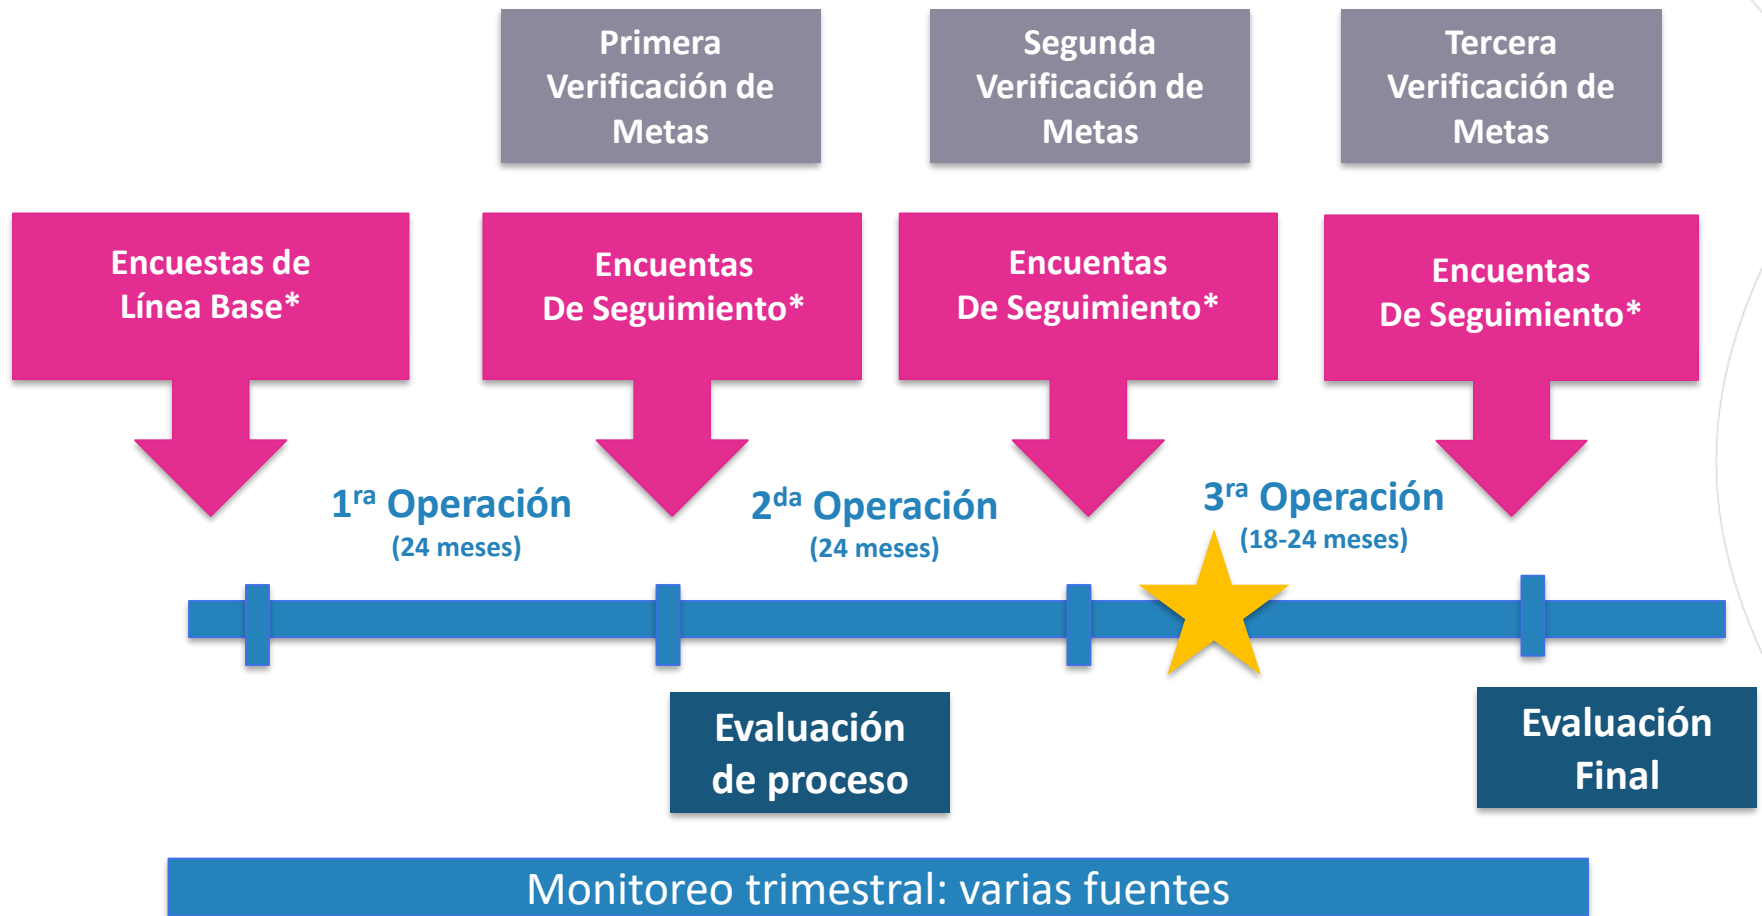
Primera Verificación de Metas

Segunda Verificación de Metas

Tercera Verificación de Metas

Encuestas de Línea Base*

Encuentas De Seguimiento*

Encuentas De Seguimiento*

Encuentas De Seguimiento*

1$^{ra}$ Operación (24 meses)

2$^{da}$ Operación (24 meses)

3$^{ra}$ Operación (18-24 meses)

Evaluación de proceso

Evaluación Final

Monitoreo trimestral: varias fuentes